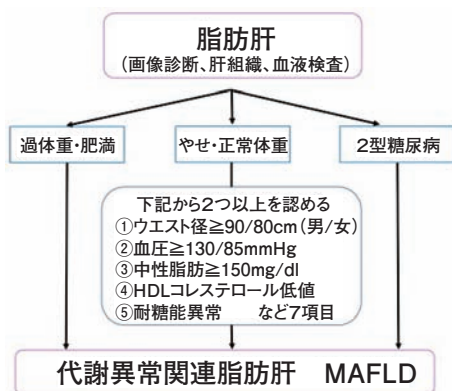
脂肪肝
(画像診断、肝組織、血液検査)

過体重・肥満

やせ・正常体重

2型糖尿病

下記から2つ以上を認める
①ウエスト径≧90/80cm(男/女)
②血圧≧130/85mmHg
③中性脂肪≧150mg/dl
④HDLコレステロール低値
⑤耐糖能異常　など7項目

代謝異常関連脂肪肝　MAFLD